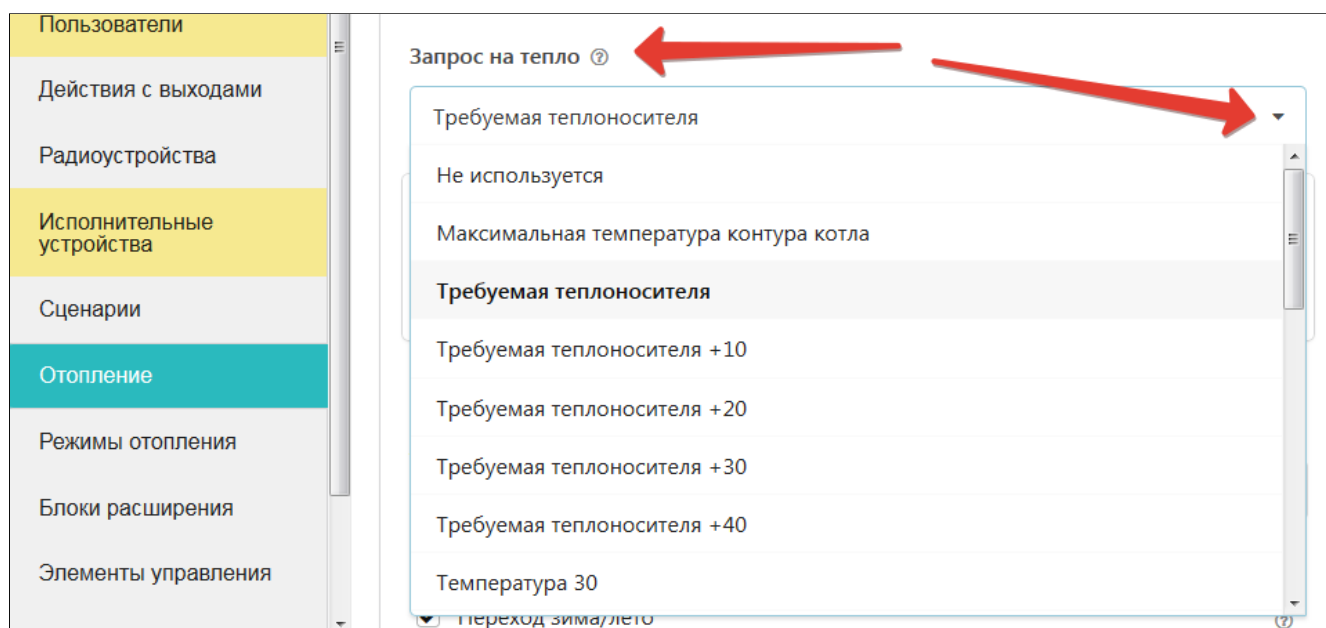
Пользователи
Действия с выходами
Радиоустройства
Исполнительные устройства
Сценарии
Отопление
Режимы отопления
Блоки расширения
Элементы управления

Запрос на тепло ⑦

Требуемая теплоносителя

Не используется
Максимальная температура контура котла
**Требуемая теплоносителя**
Требуемая теплоносителя +10
Требуемая теплоносителя +20
Требуемая теплоносителя +30
Требуемая теплоносителя +40
Температура 30

Переход зима/лето